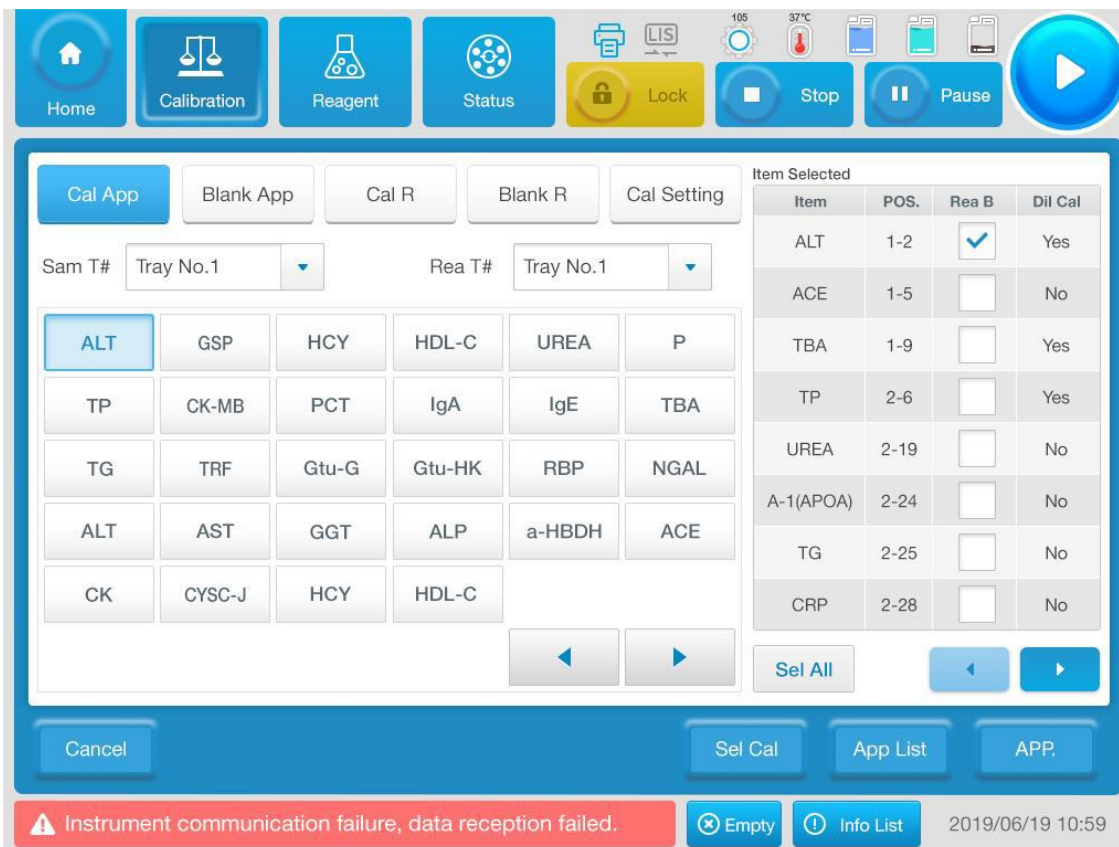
Home
Calibration
Reagent
Status
LIS
105
37°C
Lock
Stop
Pause

Cal App
Blank App
Cal R
Blank R
Cal Setting

Sam T# Tray No.1
Rea T# Tray No.1

| ALT | GSP | HCY | HDL-C | UREA | P |
|---|---|---|---|---|---|
| TP | CK-MB | PCT | IgA | IgE | TBA |
| TG | TRF | Gtu-G | Gtu-HK | RBP | NGAL |
| ALT | AST | GGT | ALP | a-HBDH | ACE |
| CK | CYSC-J | HCY | HDL-C | | |

Item Selected

| Item | POS. | Rea B | Dil Cal |
|---|---|---|---|
| ALT | 1-2 | ✓ | Yes |
| ACE | 1-5 | | No |
| TBA | 1-9 | | Yes |
| TP | 2-6 | | Yes |
| UREA | 2-19 | | No |
| A-1(APOA) | 2-24 | | No |
| TG | 2-25 | | No |
| CRP | 2-28 | | No |

Sel All

Cancel
Sel Cal
App List
APP.

Instrument communication failure, data reception failed.
Empty
Info List
2019/06/19 10:59